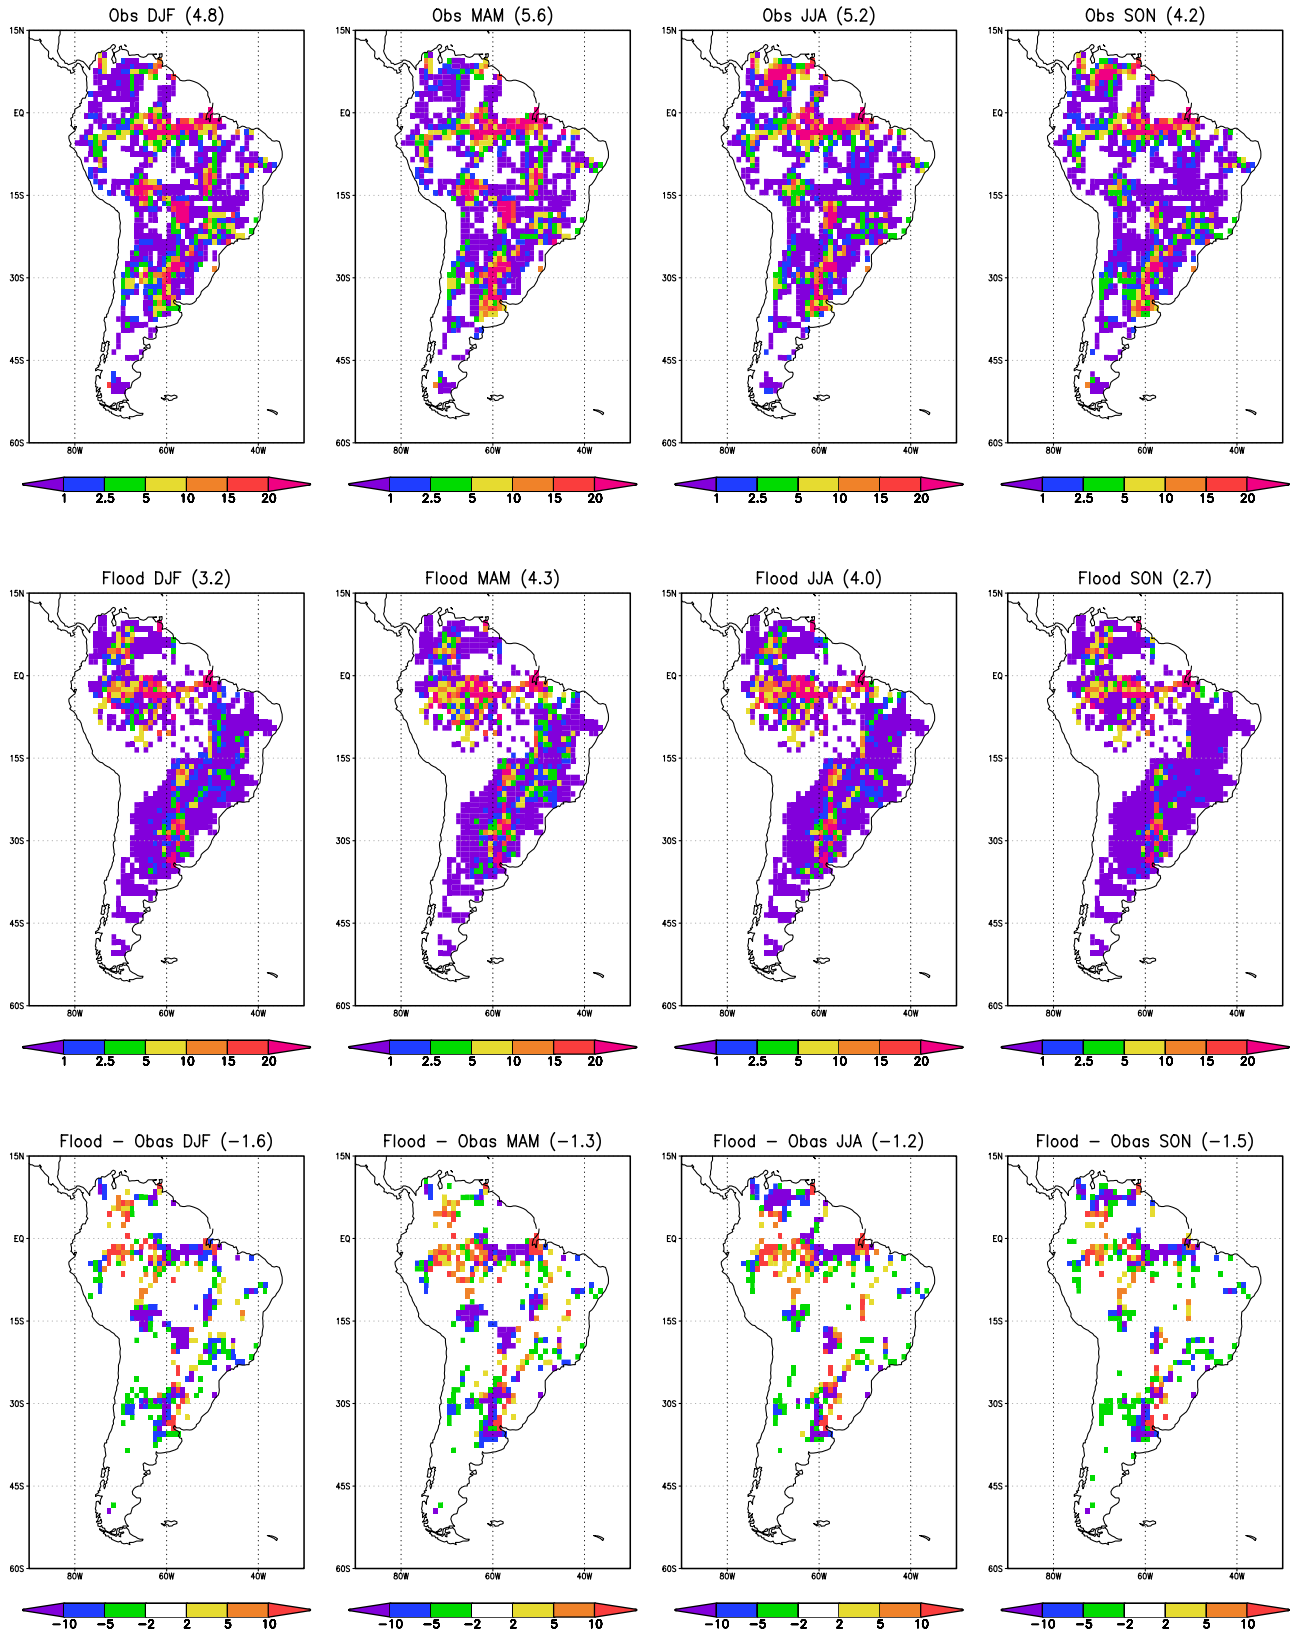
Obs DJF (4.8)
15N
EQ
15S
30S
45S
60S
80W 60W 40W
1 2.5 5 10 15 20

Obs MAM (5.6)
15N
EQ
15S
30S
45S
60S
80W 60W 40W
1 2.5 5 10 15 20

Obs JJA (5.2)
15N
EQ
15S
30S
45S
60S
80W 60W 40W
1 2.5 5 10 15 20

Obs SON (4.2)
15N
EQ
15S
30S
45S
60S
80W 60W 40W
1 2.5 5 10 15 20

Flood DJF (3.2)
15N
EQ
15S
30S
45S
60S
80W 60W 40W
1 2.5 5 10 15 20

Flood MAM (4.3)
15N
EQ
15S
30S
45S
60S
80W 60W 40W
1 2.5 5 10 15 20

Flood JJA (4.0)
15N
EQ
15S
30S
45S
60S
80W 60W 40W
1 2.5 5 10 15 20

Flood SON (2.7)
15N
EQ
15S
30S
45S
60S
80W 60W 40W
1 2.5 5 10 15 20

Flood – Obas DJF (–1.6)
15N
EQ
15S
30S
45S
60S
80W 60W 40W
–10 –5 –2 2 5 10

Flood – Obas MAM (–1.3)
15N
EQ
15S
30S
45S
60S
80W 60W 40W
–10 –5 –2 2 5 10

Flood – Obas JJA (–1.2)
15N
EQ
15S
30S
45S
60S
80W 60W 40W
–10 –5 –2 2 5 10

Flood – Obas SON (–1.5)
15N
EQ
15S
30S
45S
60S
80W 60W 40W
–10 –5 –2 2 5 10